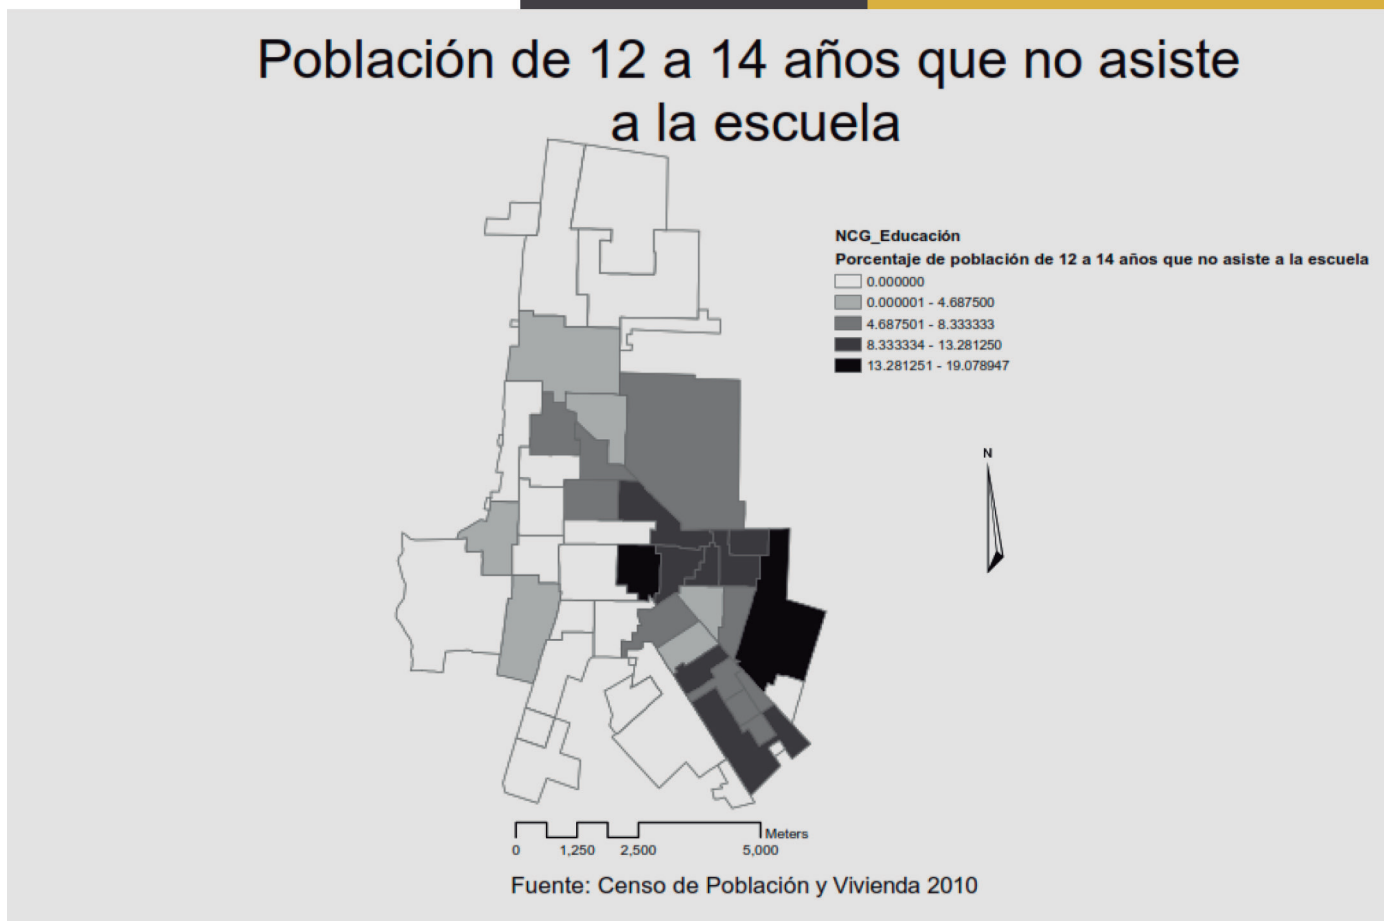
Población de 12 a 14 años que no asiste a la escuela

NCG_Educación
Porcentaje de población de 12 a 14 años que no asiste a la escuela
0.000000
0.000001 - 4.687500
4.687501 - 8.333333
8.333334 - 13.281250
13.281251 - 19.078947

N

Meters
0 1,250 2,500 5,000

Fuente: Censo de Población y Vivienda 2010